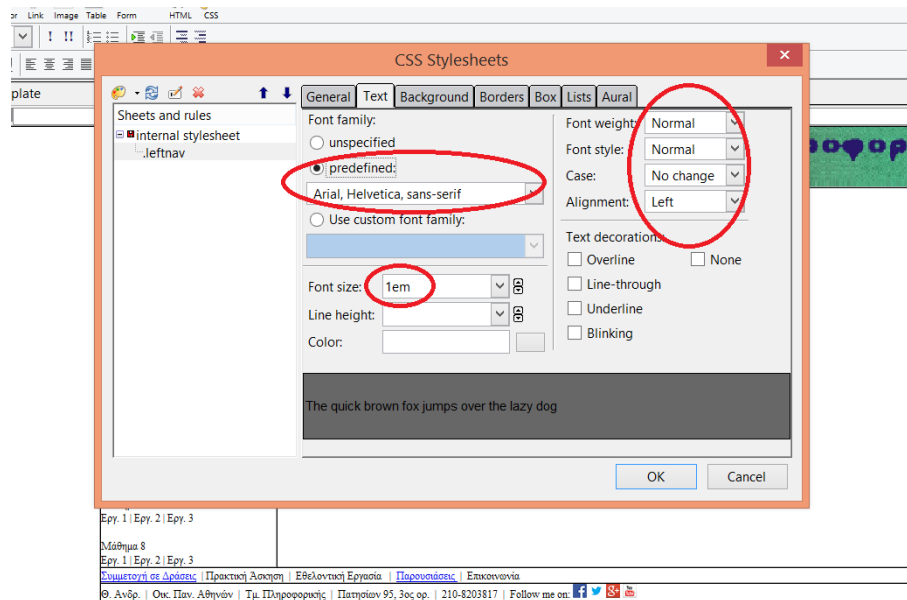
or Link Image Table Form HTML CSS

plate

CSS Stylesheets

Sheets and rules
internal stylesheet
.leftnav

General Text Background Borders Box Lists Aural

Font family:
unspecified
predefined:
Arial, Helvetica, sans-serif
Use custom font family:

Font size: 1em
Line height:
Color:

Font weight: Normal
Font style: Normal
Case: No change
Alignment: Left

Text decorations:
Overline
None
Line-through
Underline
Blinking

The quick brown fox jumps over the lazy dog

OK Cancel

Εργ. 1 | Εργ. 2 | Εργ. 3

Μάθημα 8
Εργ. 1 | Εργ. 2 | Εργ. 3

Συμμετοχή σε Δράσεις | Πρακτική Άσκηση | Εθελοντική Εργασία | Παρουσιάσεις | Επικοινωνία

Θ. Ανδρ. | Οικ. Παν. Αθηνών | Τμ. Πληροφορικής | Πατησίων 95, 3ος ορ. | 210-8203817 | Follow me on: